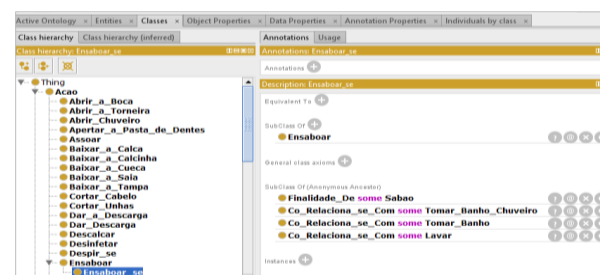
Active Ontology × Entities × Classes × Object Properties × Data Properties × Annotation Properties × Individuals by class ×

Class hierarchy | Class hierarchy (inferred)
Class hierarchy: Ensaboar_se

Thing
Acao
Abrir_a_Boca
Abrir_a_Torneira
Abrir_Chuveiro
Apertar_a_Pasta_de_Dentes
Assoar
Baixar_a_Calca
Baixar_a_Calcinha
Baixar_a_Cueca
Baixar_a_Saia
Baixar_a_Tampa
Cortar_Cabelo
Cortar_Unhas
Dar_a_Descarga
Dar_Descarga
Descalcar
Desinfetar
Despir_se
Ensaboar
Ensaboar_se

Annotations | Usage
Annotations: Ensaboar_se
Annotations

Description: Ensaboar_se
Equivalent To
SubClass Of
Ensaboar
General class axioms
SubClass Of (Anonymous Ancestor)
Finalidade_De some Sabao
Co_Relaciona_se_Com some Tomar_Banho_Chuveiro
Co_Relaciona_se_Com some Tomar_Banho
Co_Relaciona_se_Com some Lavar
Instances